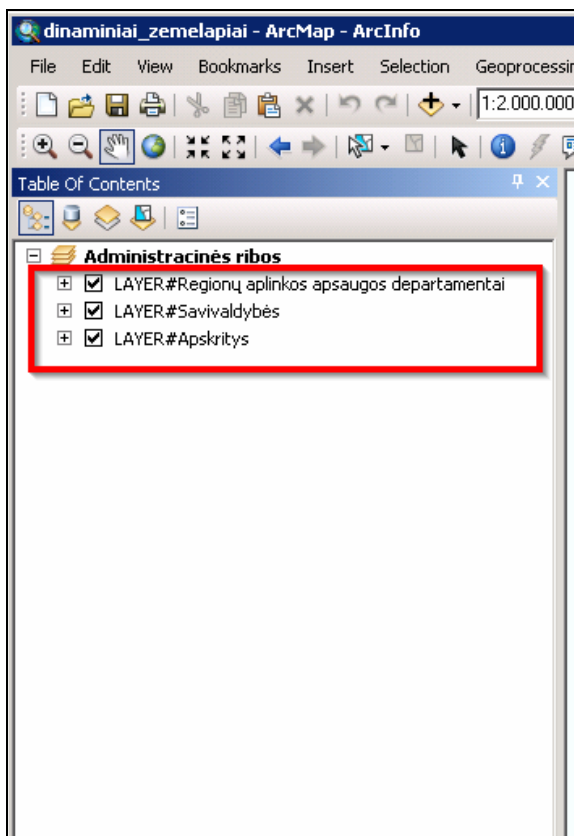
dinaminiai_zemelapiai - ArcMap - ArcInfo

File Edit View Bookmarks Insert Selection Geoprocessin

1:2.000.000

Table Of Contents

Administracinės ribos

LAYER#Regionų aplinkos apsaugos departamentai

LAYER#Savivaldybės

LAYER#Apskritys